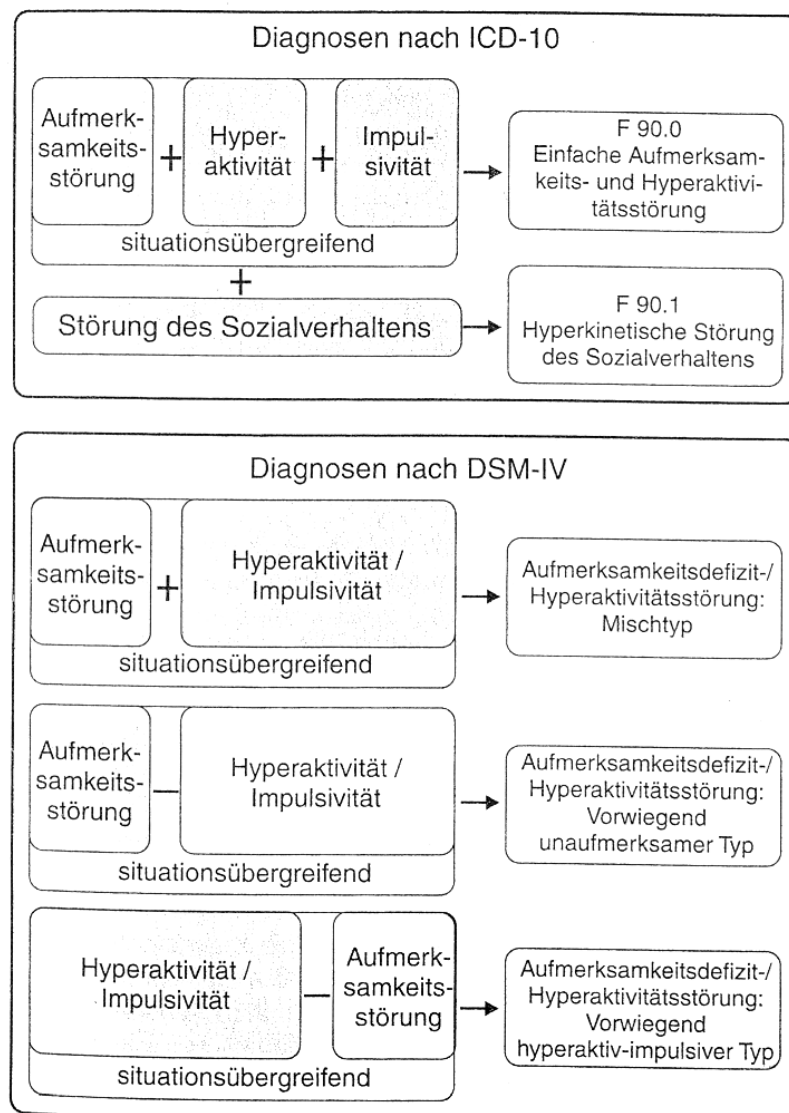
Diagnosen nach ICD-10

Aufmerksamkeitsstörung + Hyperaktivität + Impulsivität → F 90.0 Einfache Aufmerksamkeits- und Hyperaktivitätsstörung

situationsübergreifend

+

Störung des Sozialverhaltens → F 90.1 Hyperkinetische Störung des Sozialverhaltens

Diagnosen nach DSM-IV

Aufmerksamkeitsstörung + Hyperaktivität / Impulsivität → Aufmerksamkeitsdefizit-/ Hyperaktivitätsstörung: Mischtyp

situationsübergreifend

Aufmerksamkeitsstörung — Hyperaktivität / Impulsivität → Aufmerksamkeitsdefizit-/ Hyperaktivitätsstörung: Vorwiegend unaufmerksamer Typ

situationsübergreifend

Hyperaktivität / Impulsivität — Aufmerksamkeitsstörung → Aufmerksamkeitsdefizit-/ Hyperaktivitätsstörung: Vorwiegend hyperaktiv-impulsiver Typ

situationsübergreifend